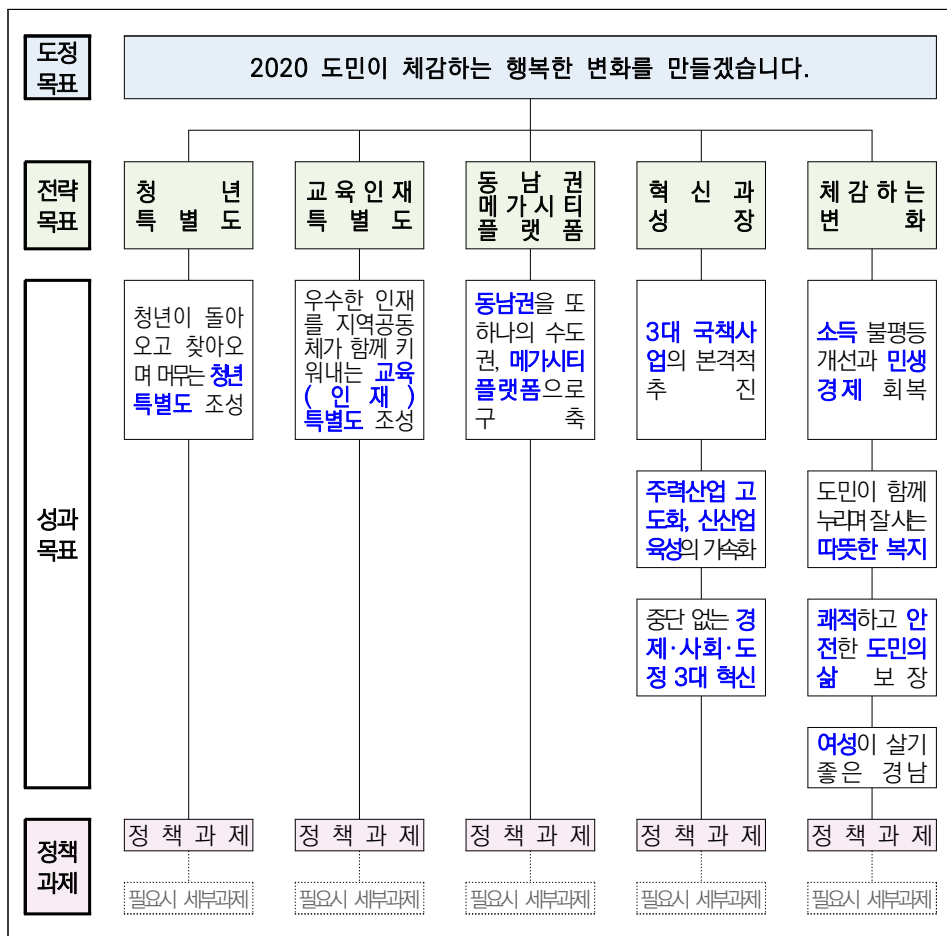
도정목표

2020 도민이 체감하는 행복한 변화를 만들겠습니다.

전략목표

청년특별도

교육인재특별도

동남권메가시티플랫폼

혁신과성장

체감하는변화

성과목표

청년이 돌아오고 찾아오며 머무는 청년특별도 조성

우수한 인재를 지역공동체가 함께 키워내는 교육(인재)특별도 조성

동남권을 또 하나의 수도권, 메가시티플랫폼으로 구축

3대 국책사업의 본격적 추진

주력산업 고도화, 신산업 육성의 가속화

중단 없는 경제·사회·도정 3대 혁신

소득 불평등 개선과 민생경제 회복

도민이 함께 누리며 잘 사는 따뜻한 복지

쾌적하고 안전한 도민의 삶 보장

여성이 살기 좋은 경남

정책과제

정 책 과 제

정 책 과 제

정 책 과 제

정 책 과 제

정 책 과 제

필요시 세부과제

필요시 세부과제

필요시 세부과제

필요시 세부과제

필요시 세부과제